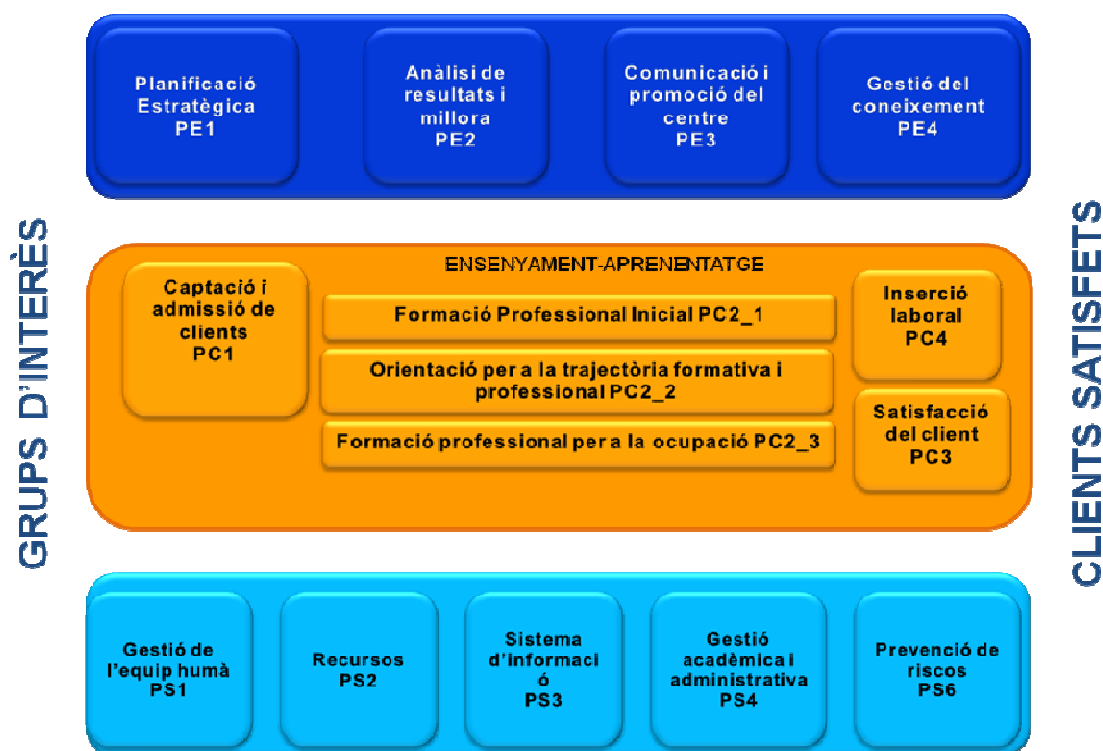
Planificació Estratègica PE1

Anàlisi de resultats i millora PE2

Comunicació i promoció del centre PE3

Gestió del coneixement PE4

GRUPS D'INTERÈS

ENSENYAMENT-APRENENTATGE

Captació i admissió de clients PC1

Formació Professional Inicial PC2_1

Orientació per a la trajectòria formativa i professional PC2_2

Formació professional per a la ocupació PC2_3

Inserció laboral PC4

Satisfacció del client PC3

CLIENTS SATISFETS

Gestió de l'equip humà PS1

Recursos PS2

Sistema d'informació PS3

Gestió acadèmica i administrativa PS4

Prevenció de riscos PS6